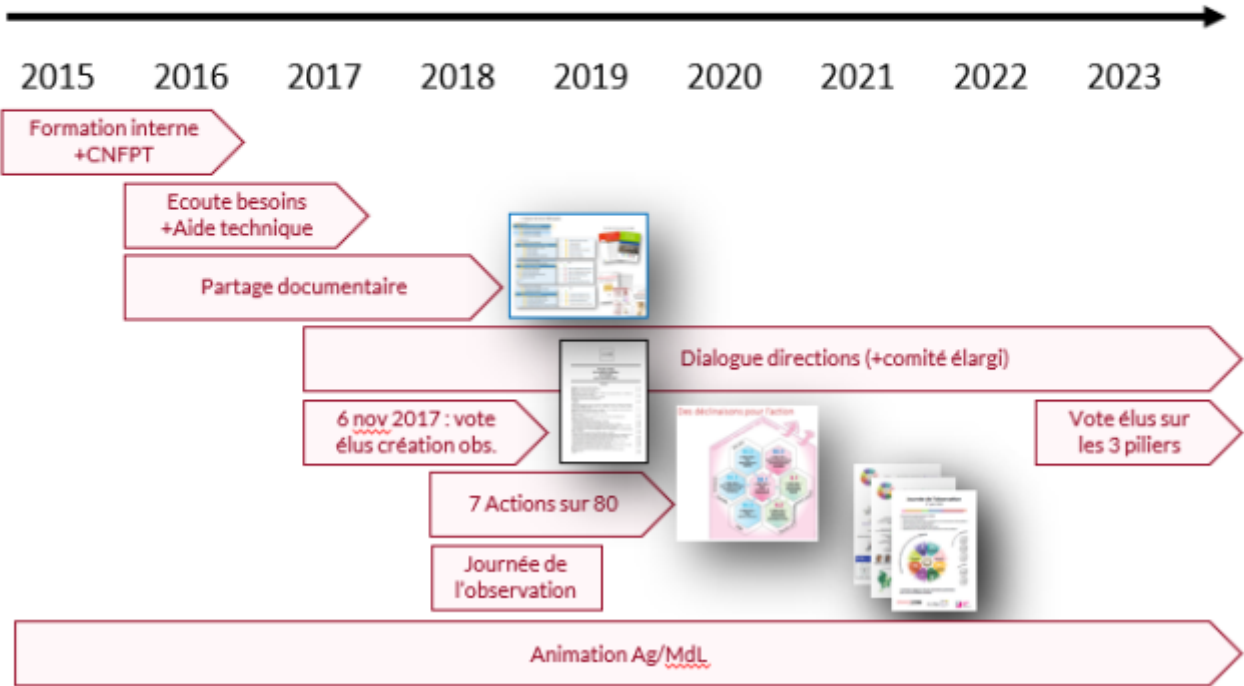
2015 2016 2017 2018 2019 2020 2021 2022 2023

Formation interne +CNFPT

Ecoute besoins +Aide technique

Partage documentaire

Dialogue directions (+comité élargi)

6 nov 2017 : vote élus création obs.

Vote élus sur les 3 piliers

Des déclinaisons pour l'action

7 Actions sur 80

Journée de l'observation

Animation Ag/MdL